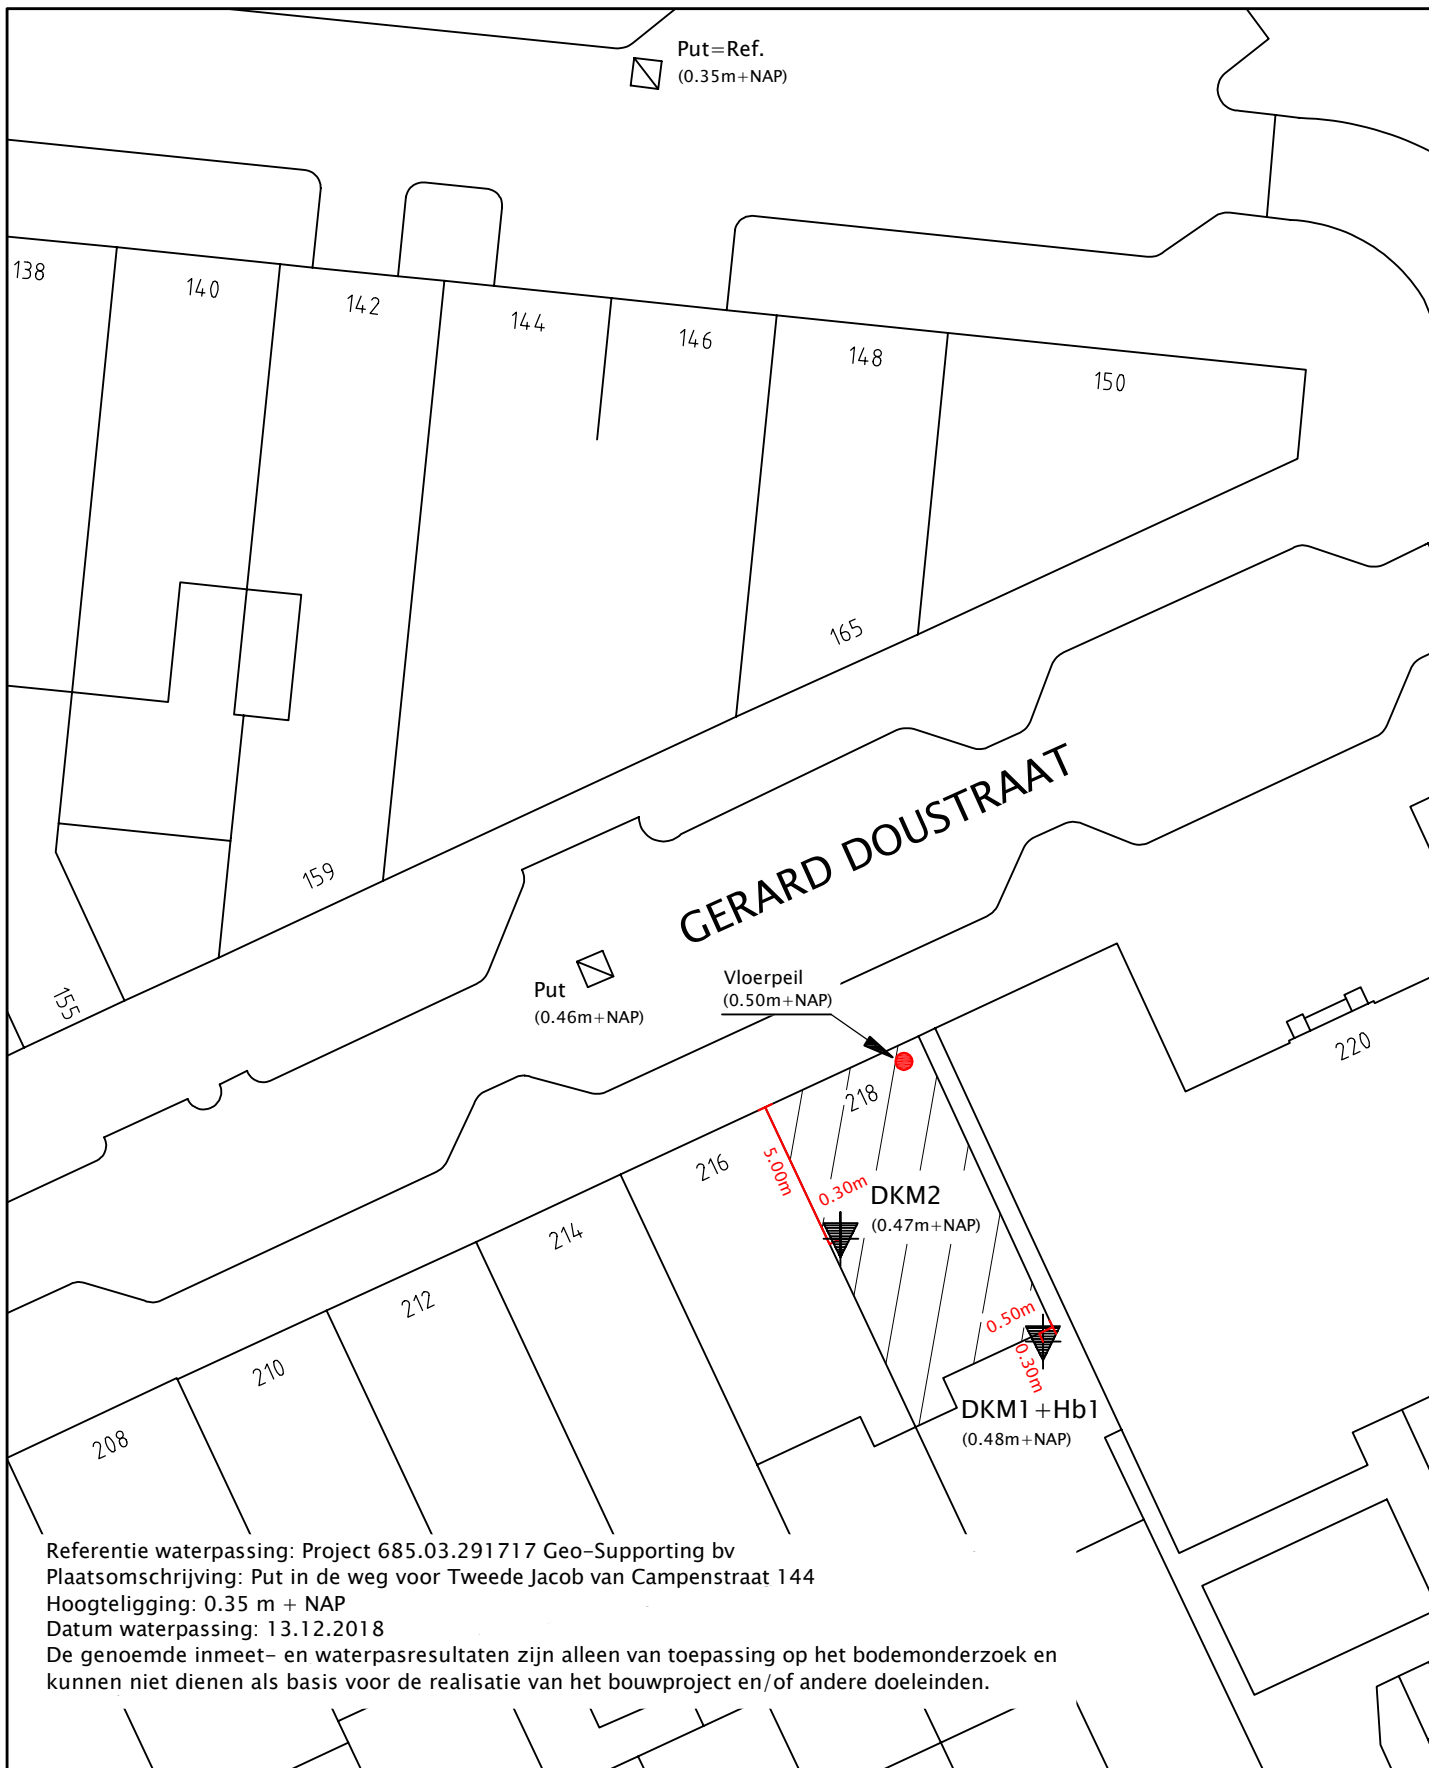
Put=Ref.
(0.35m+NAP)

138
140
142
144
146
148
150

165
159
155

GERARD DOUSTRAAT

Put
(0.46m+NAP)

Vloerpeil
(0.50m+NAP)

218
220
216
5.00m
0.30m
DKM2
(0.47m+NAP)
214
212
210
208
0.50m
0.30m
DKM1+Hb1
(0.48m+NAP)

Referentie waterpassing: Project 685.03.291717 Geo-Supporting bv
Plaatsomschrijving: Put in de weg voor Tweede Jacob van Campenstraat 144
Hoogteligging: 0.35 m + NAP
Datum waterpassing: 13.12.2018
De genoemde inmeet- en waterpasresultaten zijn alleen van toepassing op het bodemonderzoek en kunnen niet dienen als basis voor de realisatie van het bouwproject en/of andere doeleinden.